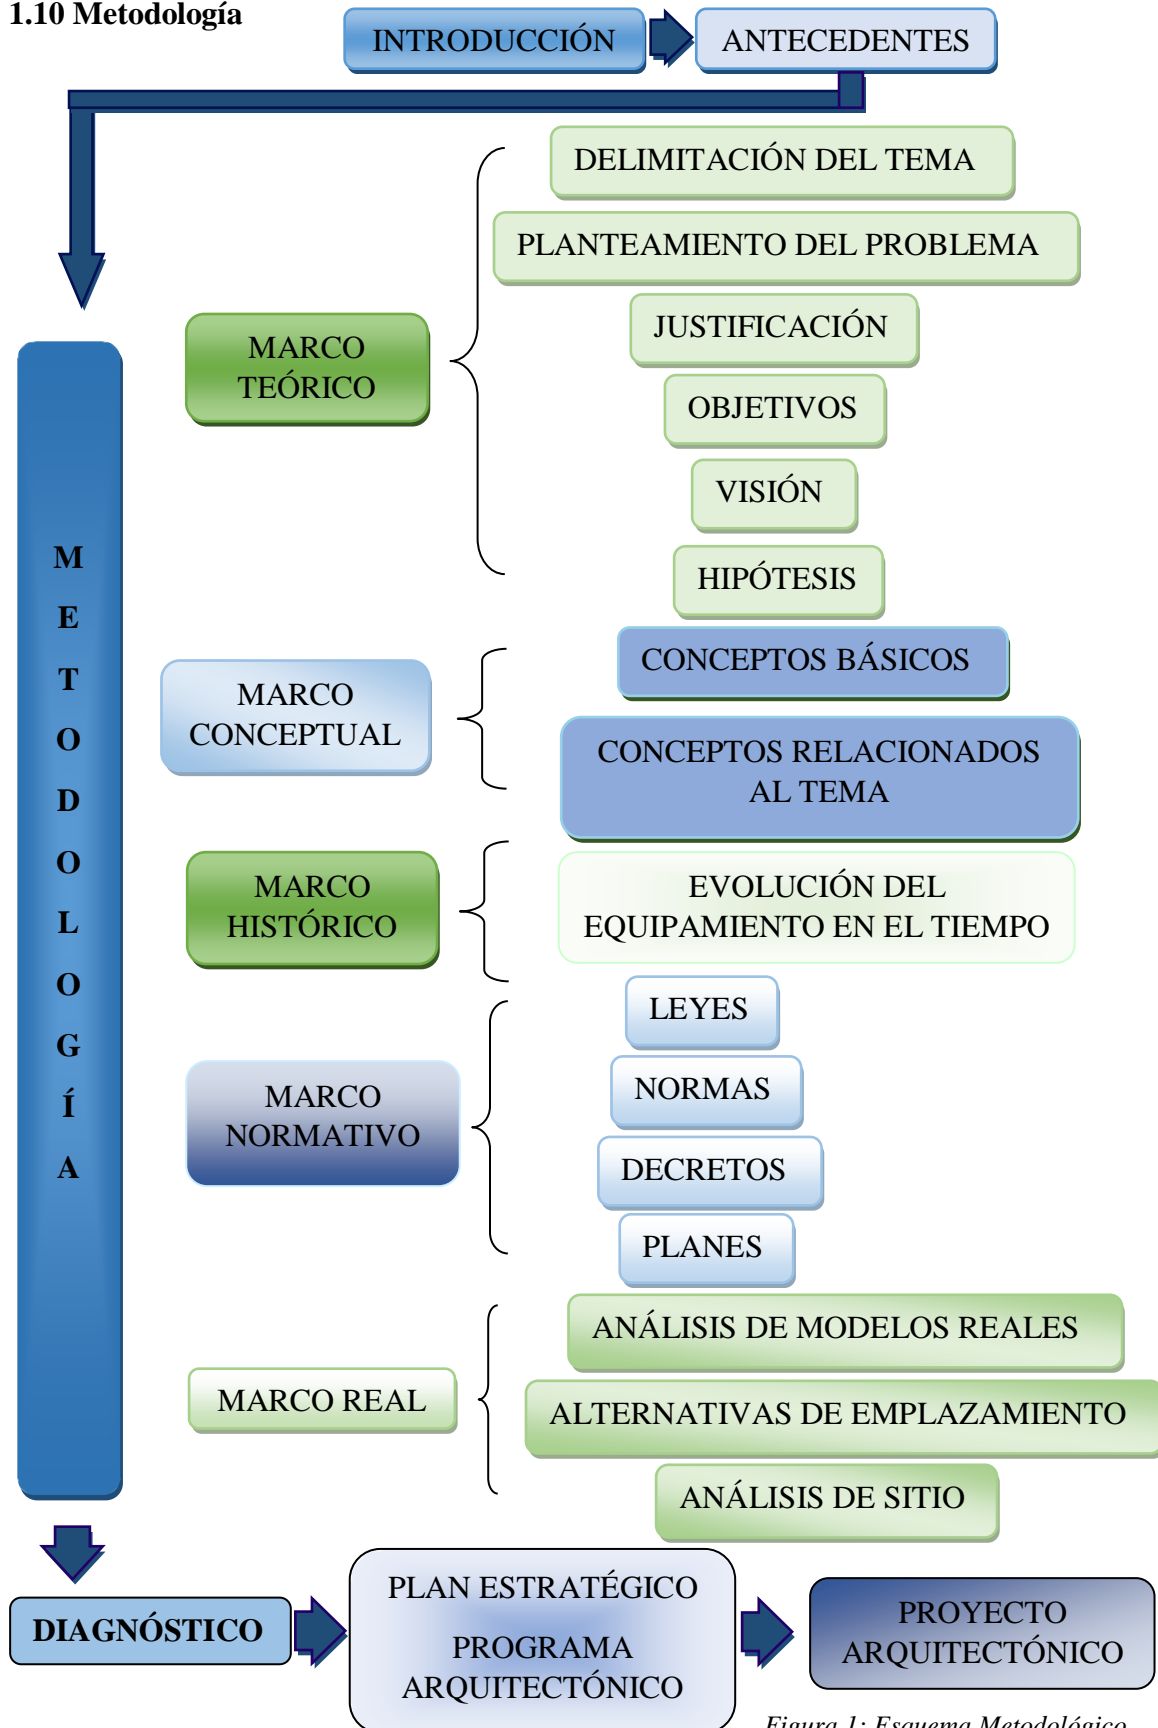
1.10 Metodología

INTRODUCCIÓN

ANTECEDENTES

METODOLOGÍA

MARCO TEÓRICO

DELIMITACIÓN DEL TEMA

PLANTEAMIENTO DEL PROBLEMA

JUSTIFICACIÓN

OBJETIVOS

VISIÓN

HIPÓTESIS

MARCO CONCEPTUAL

CONCEPTOS BÁSICOS

CONCEPTOS RELACIONADOS AL TEMA

MARCO HISTÓRICO

EVOLUCIÓN DEL EQUIPAMIENTO EN EL TIEMPO

MARCO NORMATIVO

LEYES

NORMAS

DECRETOS

PLANES

MARCO REAL

ANÁLISIS DE MODELOS REALES

ALTERNATIVAS DE EMPLAZAMIENTO

ANÁLISIS DE SITIO

DIAGNÓSTICO

PLAN ESTRATÉGICO
PROGRAMA ARQUITECTÓNICO

PROYECTO ARQUITECTÓNICO

Figura 1: Esquema Metodológico